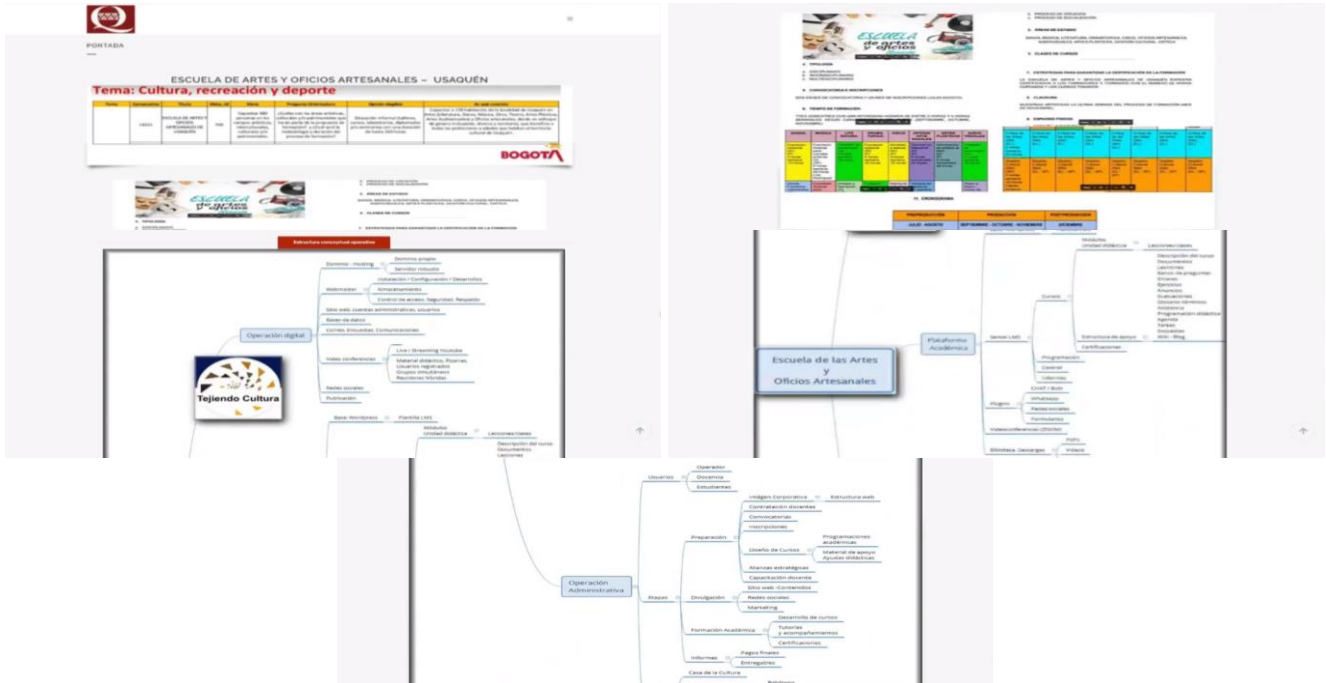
PORTADA

ESCUELA DE ARTES Y OFICIOS ARTESANALES – USAQUÉN

Tema: Cultura, recreación y deporte

| Tema | Convocatoria | Título | Meta | Meta | Proyecto Orientadora | Opción elegible | Se está creando |
|---|---|---|---|---|---|---|---|
| | 13031 | ESCUELA DE ARTES Y OFICIOS ARTESANALES DE USAQUÉN | 720 | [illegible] | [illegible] | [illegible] | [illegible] |

BOGOTÁ

escuela de artes y oficios

Estructura conceptual operativa

Tejiendo Cultura

Operación digital
Dominio - Hosting
Dominio propio
Servidor robusto
Webmaster
Instalación / Configuración / Desarrollos
Almacenamiento
Control de acceso, Seguridad, Respaldo
Sitio web, cuentas administrativas, usuarios
Bases de datos
Correo, Encuestas, Comunicaciones
Video conferencias
Live / Streaming Youtube
Material didáctico, Plantillas, Usuarios registrados, Grupos simultáneos, Reuniones híbridas
Redes sociales
Publicación
Base Wordpress
Plantilla LMS
Módulos
Unidad didáctica
Lecciones/clases
Descripción del curso
Documentos
Lecciones

escuela de artes y oficios

CRONOGRAMA

| PREPRODUCCIÓN | PRODUCCIÓN | POSTPRODUCCIÓN |
|---|---|---|
| JULIO - AGOSTO | SEPTIEMBRE - OCTUBRE - NOVIEMBRE | DICIEMBRE |

Escuela de las Artes y Oficios Artesanales

Plataforma Académica
Sensei LMS
Cursos
Módulos
Unidad didáctica
Lecciones/clases
Descripción del curso
Documentos
Lecciones
Banco de preguntas
Enlaces
Ejercicios
Anuncios
Evaluaciones
Glosario términos
Anotaciones
Programación didáctica
Agenda
Tareas
Encuestas
Wiki - Blog
Estructura de apoyo
Certificaciones
Programación
Control
Informes
Plugins
Chat / Bots
Whatsapp
Redes sociales
Formularios
Videoconferencias (Zoom)
Biblioteca. Descargas
PDFs
Videos

Operación Administrativa
Usuarios
Operador
Docentes
Estudiantes
Etapas
Preparación
Imagen Corporativa
Estructura web
Contratación docentes
Convocatorias
Inscripciones
Diseño de Cursos
Programaciones académicas
Material de apoyo Ayudas didácticas
Alianzas estratégicas
Capacitación docente
Divulgación
Sitio web. Contenidos
Redes sociales
Marketing
Formación Académica
Desarrollo de cursos
Tutorías y acompañamientos
Certificaciones
Informes
Pagos finales
Entregables
Casa de la Cultura